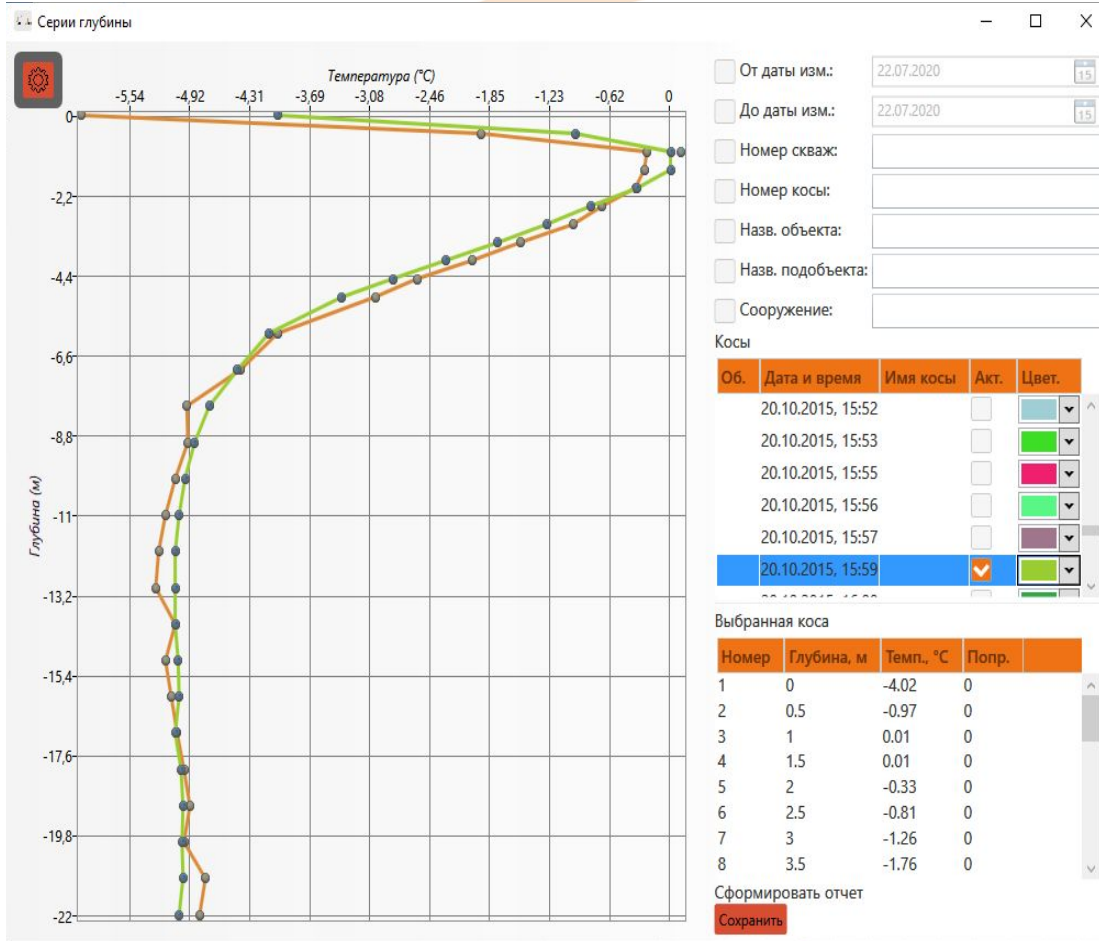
Серии глубины

Температура (°C)

-5,54 -4,92 -4,31 -3,69 -3,08 -2,46 -1,85 -1,23 -0,62 0

Глубина (м)

0
-2,2
-4,4
-6,6
-8,8
-11
-13,2
-15,4
-17,6
-19,8
-22

От даты изм.: 22.07.2020
До даты изм.: 22.07.2020
Номер скваж:
Номер косы:
Назв. объекта:
Назв. подобъекта:
Сооружение:

Косы

| Об. | Дата и время | Имя косы | Акт. | Цвет. |
|---|---|---|---|---|
| | 20.10.2015, 15:52 | | | |
| | 20.10.2015, 15:53 | | | |
| | 20.10.2015, 15:55 | | | |
| | 20.10.2015, 15:56 | | | |
| | 20.10.2015, 15:57 | | | |
| | 20.10.2015, 15:59 | | | |
| | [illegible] | | | |

Выбранная коса

| Номер | Глубина, м | Темп., °C | Попр. |
|---|---|---|---|
| 1 | 0 | -4.02 | 0 |
| 2 | 0.5 | -0.97 | 0 |
| 3 | 1 | 0.01 | 0 |
| 4 | 1.5 | 0.01 | 0 |
| 5 | 2 | -0.33 | 0 |
| 6 | 2.5 | -0.81 | 0 |
| 7 | 3 | -1.26 | 0 |
| 8 | 3.5 | -1.76 | 0 |

Сформировать отчет
Сохранить